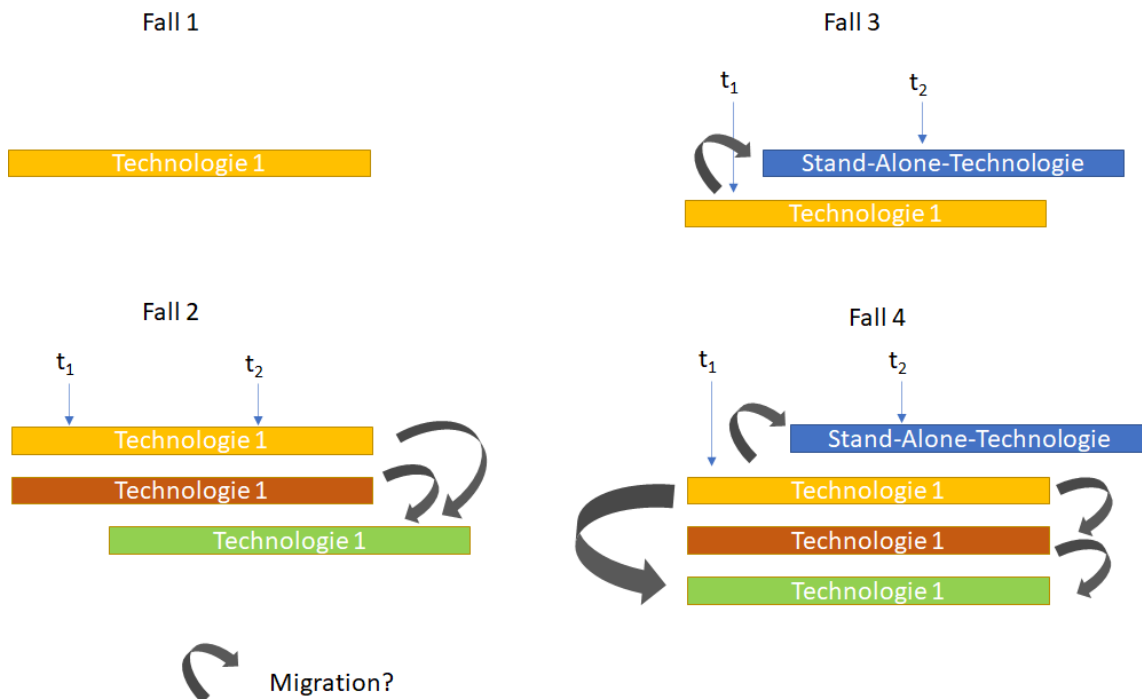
Fall 1

Technologie 1

Fall 3

$t_1$

$t_2$

Stand-Alone-Technologie

Technologie 1

Fall 2

$t_1$

$t_2$

Technologie 1

Technologie 1

Technologie 1

Fall 4

$t_1$

$t_2$

Stand-Alone-Technologie

Technologie 1

Technologie 1

Technologie 1

Migration?